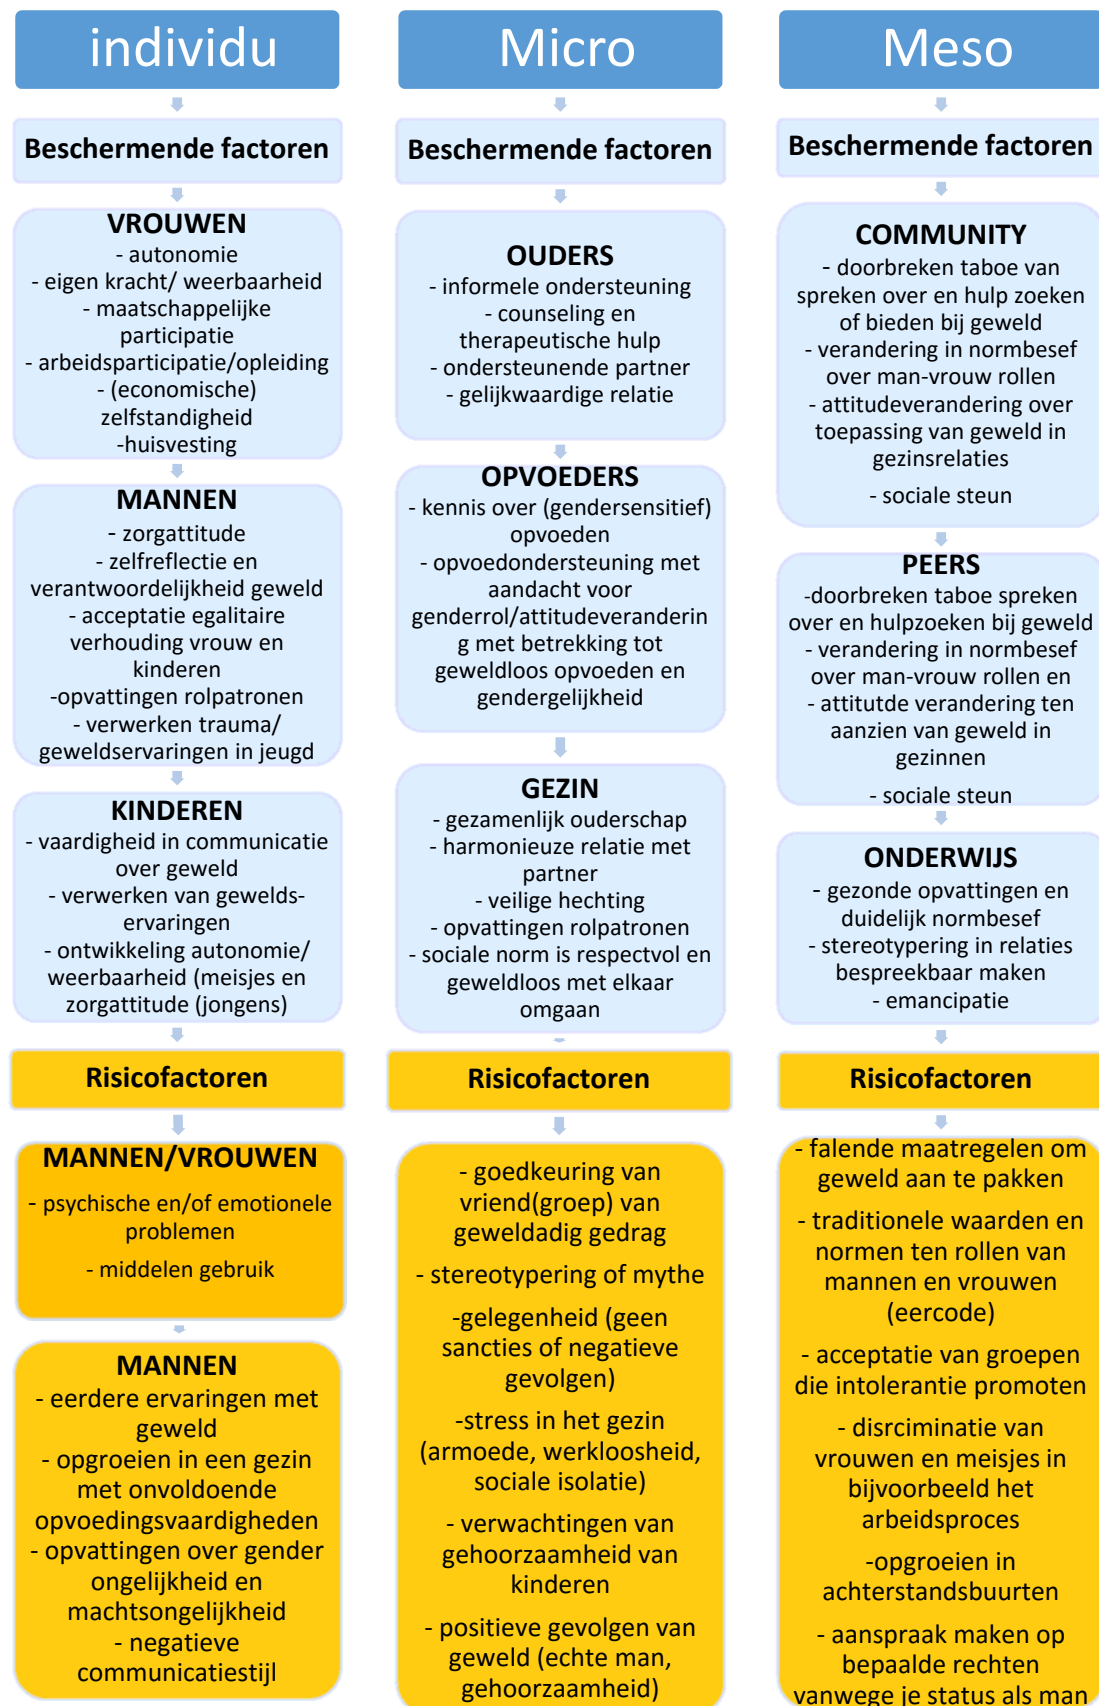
individu

Beschermende factoren

VROUWEN
- autonomie
- eigen kracht/ weerbaarheid
- maatschappelijke participatie
- arbeidsparticipatie/opleiding
- (economische) zelfstandigheid
-huisvesting

MANNEN
- zorgattitude
- zelfreflectie en verantwoordelijkheid geweld
- acceptatie egalitaire verhouding vrouw en kinderen
-opvattingen rolpatronen
- verwerken trauma/ geweldservaringen in jeugd

KINDEREN
- vaardigheid in communicatie over geweld
- verwerken van gewelds-ervaringen
- ontwikkeling autonomie/ weerbaarheid (meisjes en zorgattitude (jongens)

Risicofactoren

MANNEN/VROUWEN
- psychische en/of emotionele problemen
- middelen gebruik

MANNEN
- eerdere ervaringen met geweld
- opgroeien in een gezin met onvoldoende opvoedingsvaardigheden
- opvattingen over gender ongelijkheid en machtsongelijkheid
- negatieve communicatiestijl

Micro

Beschermende factoren

OUDERS
- informele ondersteuning
- counseling en therapeutische hulp
- ondersteunende partner
- gelijkwaardige relatie

OPVOEDERS
- kennis over (gendersensitief) opvoeden
- opvoedondersteuning met aandacht voor genderrol/attitudeveranderin g met betrekking tot geweldloos opvoeden en gendergelijkheid

GEZIN
- gezamenlijk ouderschap
- harmonieuze relatie met partner
- veilige hechting
- opvattingen rolpatronen
- sociale norm is respectvol en geweldloos met elkaar omgaan

Risicofactoren

- goedkeuring van vriend(groep) van geweldadig gedrag
- stereotypering of mythe
-gelegenheid (geen sancties of negatieve gevolgen)
-stress in het gezin (armoede, werkloosheid, sociale isolatie)
- verwachtingen van gehoorzaamheid van kinderen
- positieve gevolgen van geweld (echte man, gehoorzaamheid)

Meso

Beschermende factoren

COMMUNITY
- doorbreken taboe van spreken over en hulp zoeken of bieden bij geweld
- verandering in normbesef over man-vrouw rollen
- attitudeverandering over toepassing van geweld in gezinsrelaties
- sociale steun

PEERS
-doorbreken taboe spreken over en hulpzoeken bij geweld
- verandering in normbesef over man-vrouw rollen en
- attitutde verandering ten aanzien van geweld in gezinnen
- sociale steun

ONDERWIJS
- gezonde opvattingen en duidelijk normbesef
- stereotypering in relaties bespreekbaar maken
- emancipatie

Risicofactoren

- falende maatregelen om geweld aan te pakken
- traditionele waarden en normen ten rollen van mannen en vrouwen (eercode)
- acceptatie van groepen die intolerantie promoten
- disrciminatie van vrouwen en meisjes in bijvoorbeeld het arbeidsproces
-opgroeien in achterstandsbuurten
- aanspraak maken op bepaalde rechten vanwege je status als man